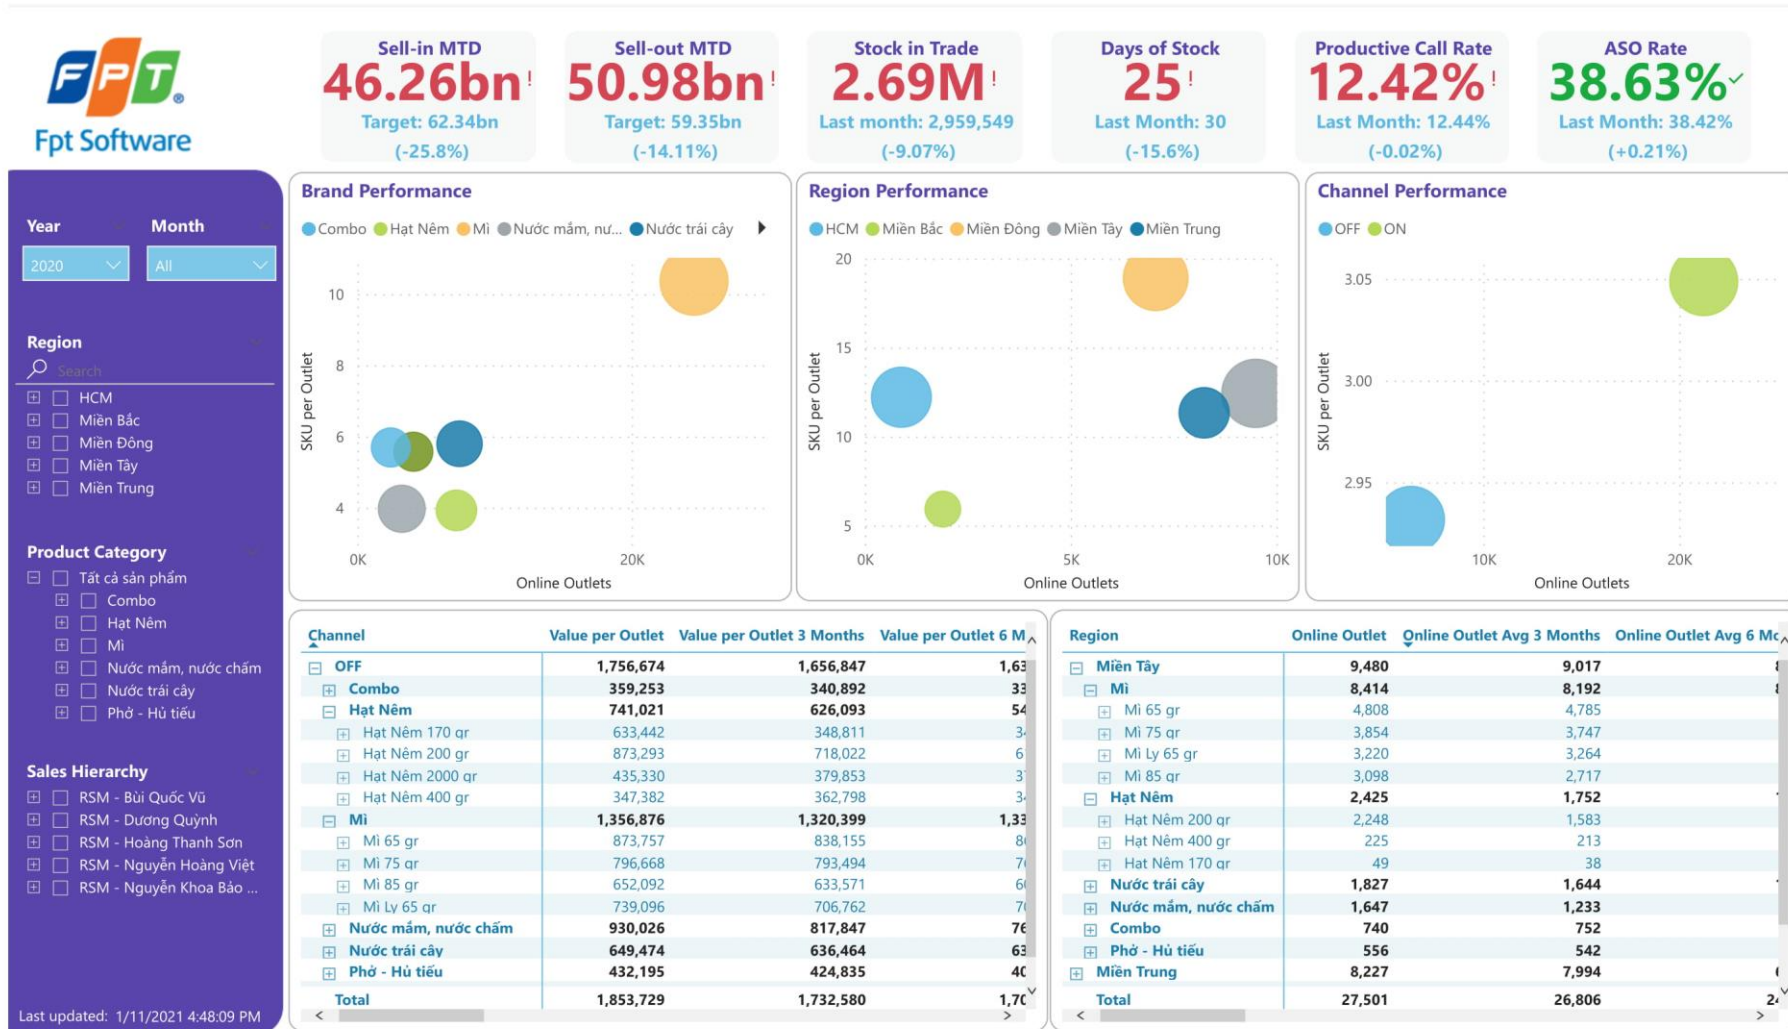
FPT
Fpt Software

Sell-in MTD
46.26bn!
Target: 62.34bn
(-25.8%)

Sell-out MTD
50.98bn!
Target: 59.35bn
(-14.11%)

Stock in Trade
2.69M!
Last month: 2,959,549
(-9.07%)

Days of Stock
25!
Last Month: 30
(-15.6%)

Productive Call Rate
12.42%!
Last Month: 12.44%
(-0.02%)

ASO Rate
38.63%
Last Month: 38.42%
(+0.21%)

Year
2020
Month
All

Region
Search
HCM
Miền Bắc
Miền Đông
Miền Tây
Miền Trung

Product Category
Tất cả sản phẩm
Combo
Hạt Nêm
Mì
Nước mắm, nước chấm
Nước trái cây
Phở - Hủ tiếu

Sales Hierarchy
RSM - Bùi Quốc Vũ
RSM - Dương Quỳnh
RSM - Hoàng Thanh Sơn
RSM - Nguyễn Hoàng Việt
RSM - Nguyễn Khoa Bảo ...

Last updated: 1/11/2021 4:48:09 PM

Brand Performance
Combo Hạt Nêm Mì Nước mắm, nư... Nước trái cây
SKU per Outlet
10
8
6
4
0K
20K
Online Outlets

Region Performance
HCM Miền Bắc Miền Đông Miền Tây Miền Trung
SKU per Outlet
20
15
10
5
0K
5K
10K
Online Outlets

Channel Performance
OFF ON
SKU per Outlet
3.05
3.00
2.95
10K
20K
Online Outlets

| Channel | Value per Outlet | Value per Outlet 3 Months | Value per Outlet 6 M |
|---|---|---|---|
| OFF | 1,756,674 | 1,656,847 | 1,63 |
| Combo | 359,253 | 340,892 | 33 |
| Hạt Nêm | 741,021 | 626,093 | 54 |
| Hạt Nêm 170 gr | 633,442 | 348,811 | 3 |
| Hạt Nêm 200 gr | 873,293 | 718,022 | 6 |
| Hạt Nêm 2000 gr | 435,330 | 379,853 | 3 |
| Hạt Nêm 400 gr | 347,382 | 362,798 | 3 |
| Mì | 1,356,876 | 1,320,399 | 1,33 |
| Mì 65 gr | 873,757 | 838,155 | 8 |
| Mì 75 gr | 796,668 | 793,494 | 7 |
| Mì 85 gr | 652,092 | 633,571 | 6 |
| Mì Ly 65 gr | 739,096 | 706,762 | 7 |
| Nước mắm, nước chấm | 930,026 | 817,847 | 76 |
| Nước trái cây | 649,474 | 636,464 | 63 |
| Phở - Hủ tiếu | 432,195 | 424,835 | 40 |
| Total | 1,853,729 | 1,732,580 | 1,70 |

| Region | Online Outlet | Online Outlet Avg 3 Months | Online Outlet Avg 6 Mo |
|---|---|---|---|
| Miền Tây | 9,480 | 9,017 | |
| Mì | 8,414 | 8,192 | |
| Mì 65 gr | 4,808 | 4,785 | |
| Mì 75 gr | 3,854 | 3,747 | |
| Mì Ly 65 gr | 3,220 | 3,264 | |
| Mì 85 gr | 3,098 | 2,717 | |
| Hạt Nêm | 2,425 | 1,752 | |
| Hạt Nêm 200 gr | 2,248 | 1,583 | |
| Hạt Nêm 400 gr | 225 | 213 | |
| Hạt Nêm 170 gr | 49 | 38 | |
| Nước trái cây | 1,827 | 1,644 | |
| Nước mắm, nước chấm | 1,647 | 1,233 | |
| Combo | 740 | 752 | |
| Phở - Hủ tiếu | 556 | 542 | |
| Miền Trung | 8,227 | 7,994 | |
| Total | 27,501 | 26,806 | 2 |